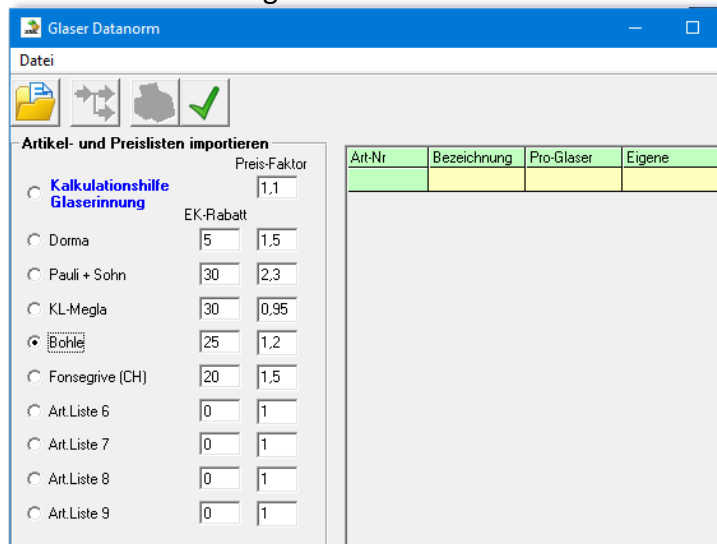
Glaser Datanorm

Datei

Artikel- und Preislisten importieren

Preis-Faktor

Kalkulationshilfe Glaserinnung 1,1

EK-Rabatt

| | EK-Rabatt | Preis-Faktor |
|---|---|---|
| Dorma | 5 | 1,5 |
| Pauli + Sohn | 30 | 2,3 |
| KL-Megla | 30 | 0,95 |
| Bohle | 25 | 1,2 |
| Fonsegrive (CH) | 20 | 1,5 |
| Art.Liste 6 | 0 | 1 |
| Art.Liste 7 | 0 | 1 |
| Art.Liste 8 | 0 | 1 |
| Art.Liste 9 | 0 | 1 |

| Art-Nr | Bezeichnung | Pro-Glaser | Eigene |
|---|---|---|---|
| | | | |